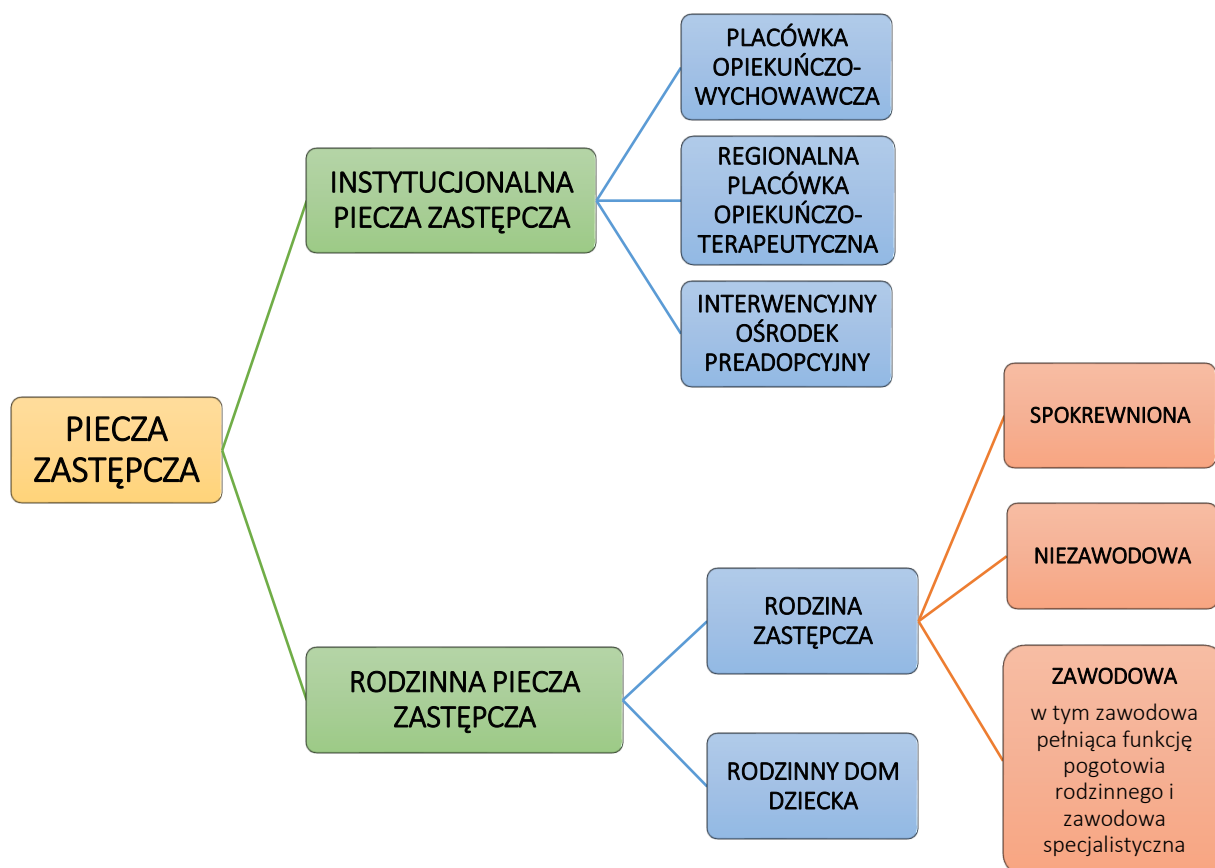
PIECZA ZASTĘPCZA

INSTYTUCJONALNA PIECZA ZASTĘPCZA

PLACÓWKA OPIEKUŃCZO-WYCHOWAWCZA

REGIONALNA PLACÓWKA OPIEKUŃCZO-TERAPEUTYCZNA

INTERWENCYJNY OŚRODEK PREADOPCYJNY

RODZINNA PIECZA ZASTĘPCZA

RODZINA ZASTĘPCZA

RODZINNY DOM DZIECKA

SPOKREWNIONA

NIEZAWODOWA

ZAWODOWA
w tym zawodowa pełniąca funkcję pogotowia rodzinnego i zawodowa specjalistyczna